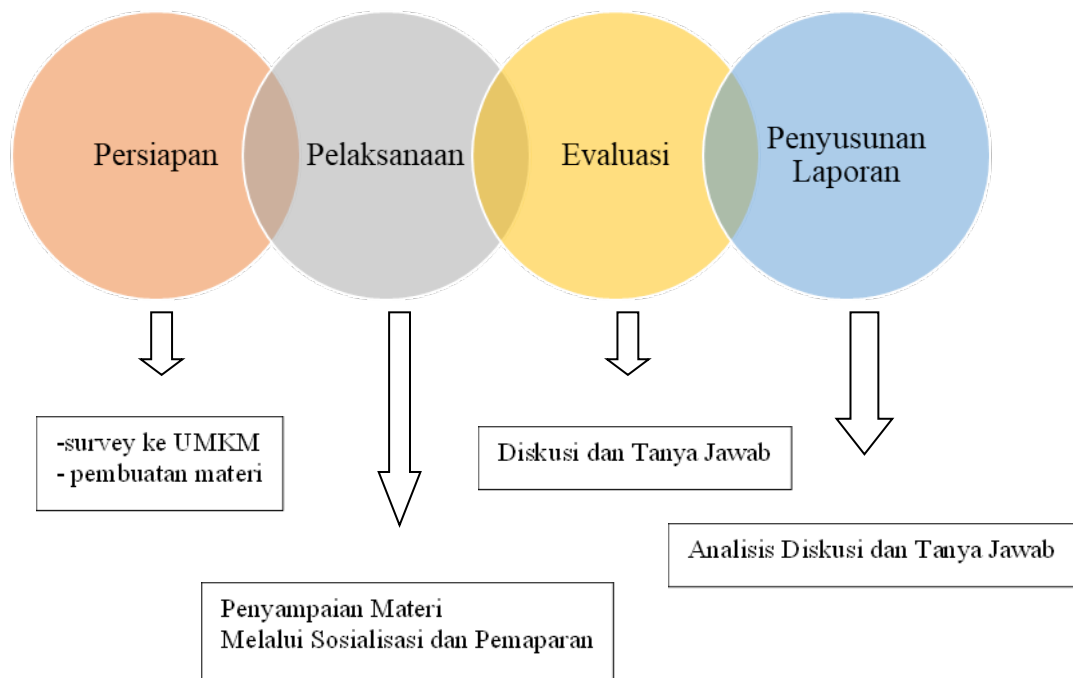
Persiapan

Pelaksanaan

Evaluasi

Penyusunan Laporan

-survey ke UMKM
- pembuatan materi

Penyampaian Materi
Melalui Sosialisasi dan Pemaparan

Diskusi dan Tanya Jawab

Analisis Diskusi dan Tanya Jawab